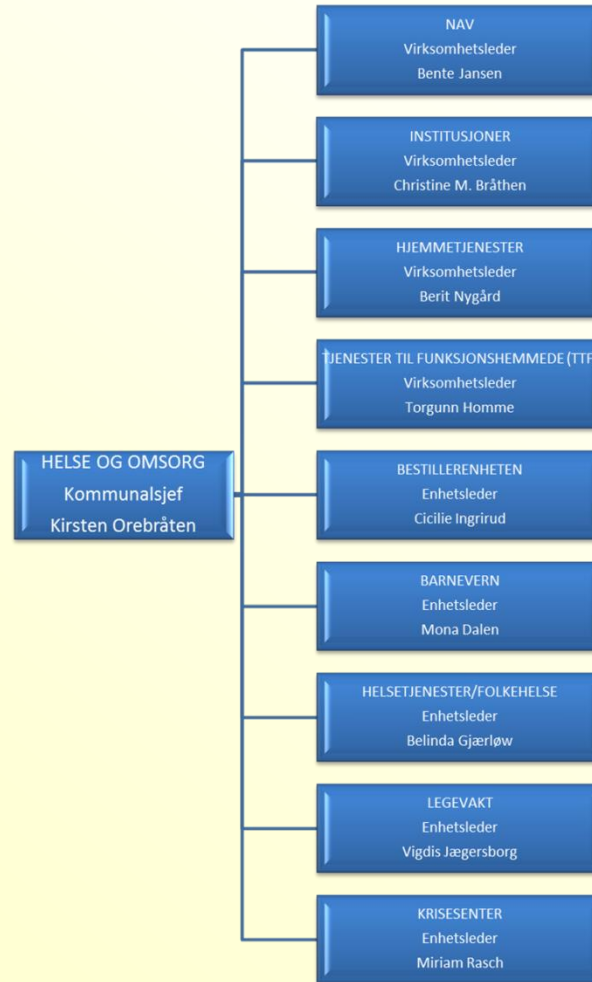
HELSE OG OMSORG
Kommunalsjef
Kirsten Orebråten

NAV
Virksomhetsleder
Bente Jansen

INSTITUSJONER
Virksomhetsleder
Christine M. Bråthen

HJEMMETJENESTER
Virksomhetsleder
Berit Nygård

TJENESTER TIL FUNKSJONSHEMMEDE (TTF
Virksomhetsleder
Torgunn Homme

BESTILLERENHETEN
Enhetsleder
Cicilie Ingrirud

BARNEVERN
Enhetsleder
Mona Dalen

HELSETJENESTER/FOLKEHELSE
Enhetsleder
Belinda Gjærløw

LEGEVAKT
Enhetsleder
Vigdis Jægersborg

KRISESENTER
Enhetsleder
Miriam Rasch